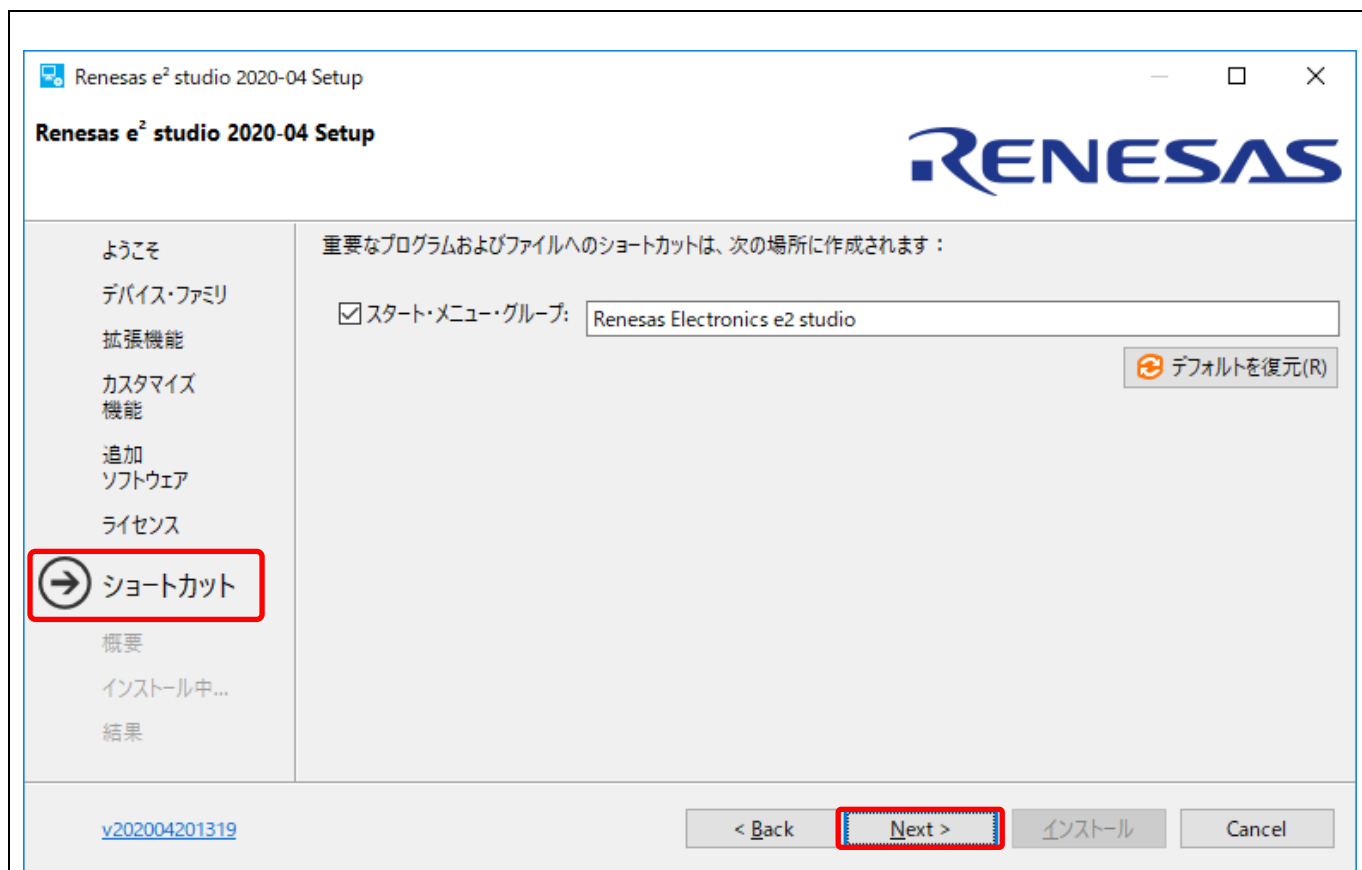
Renesas e² studio 2020-04 Setup

Renesas e² studio 2020-04 Setup

RENESAS

ようこそ
デバイス・ファミリ
拡張機能
カスタマイズ機能
追加ソフトウェア
ライセンス
ショートカット
概要
インストール中...
結果

重要なプログラムおよびファイルへのショートカットは、次の場所に作成されます：

☑ スタート・メニュー・グループ: Renesas Electronics e2 studio

デフォルトを復元(R)

v202004201319

< Back
Next >
インストール
Cancel